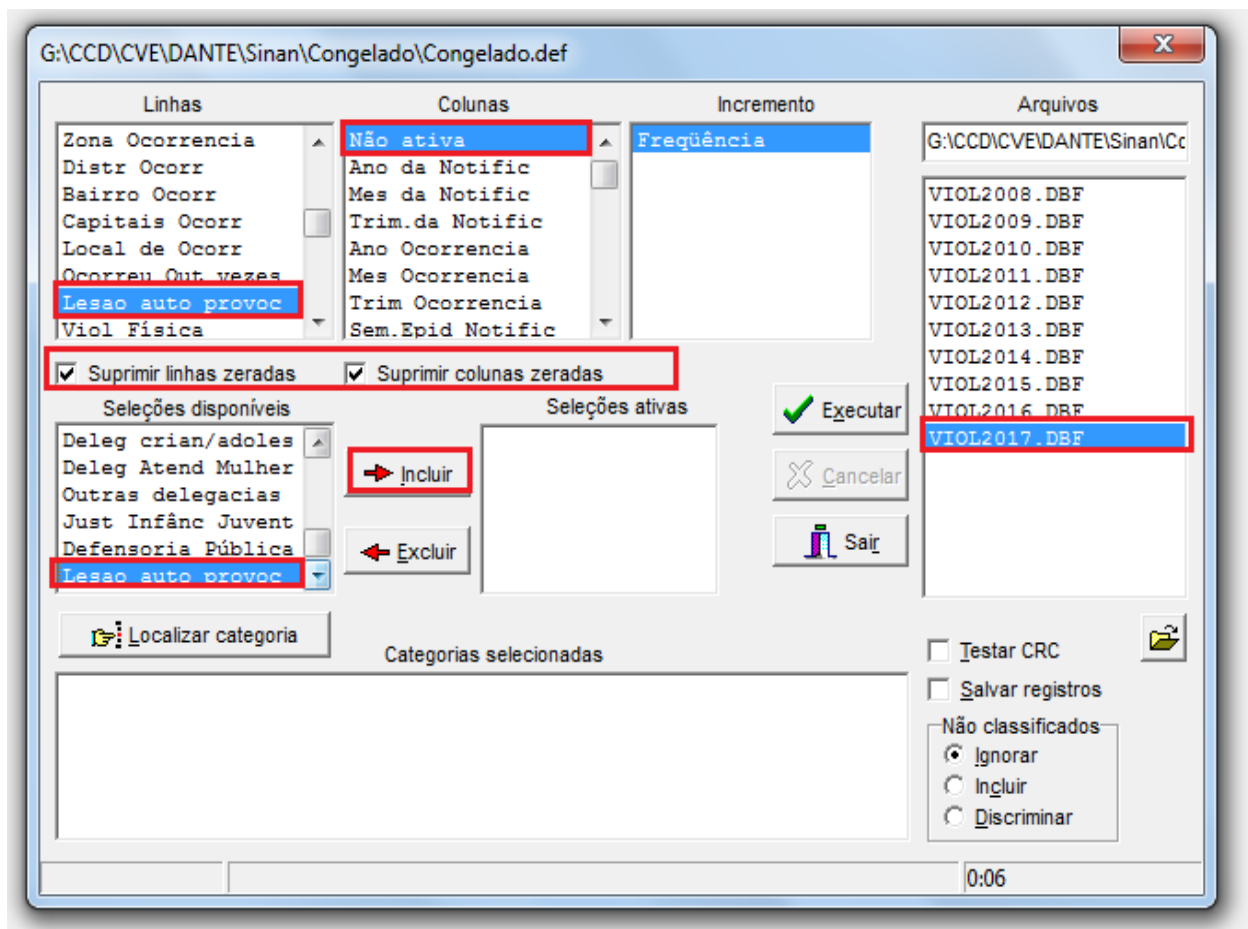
G:\CCD\CVE\DANTE\Sinan\Congelado\Congelado.def

Linhas
Zona Ocorrencia
Distr Ocorr
Bairro Ocorr
Capitais Ocorr
Local de Ocorr
Ocorreu Out vezes
Lesao auto provoc
Viol Física

Colunas
Não ativa
Ano da Notific
Mes da Notific
Trim.da Notific
Ano Ocorrencia
Mes Ocorrencia
Trim Ocorrencia
Sem.Epid Notific

Incremento
Freqüência

Arquivos
G:\CCD\CVE\DANTE\Sinan\Cc
VIOL2008.DBF
VIOL2009.DBF
VIOL2010.DBF
VIOL2011.DBF
VIOL2012.DBF
VIOL2013.DBF
VIOL2014.DBF
VIOL2015.DBF
VIOL2016.DBF
VIOL2017.DBF

Suprimir linhas zeradas
Suprimir colunas zeradas

Seleções disponíveis
Deleg crian/adoles
Deleg Atend Mulher
Outras delegacias
Just Infânc Juvent
Defensoria Pública
Lesao auto provoc

Incluir
Excluir

Seleções ativas

Executar
Cancelar
Sair

Localizar categoria

Categorias selecionadas

Testar CRC
Salvar registros
Não classificados
Ignorar
Incluir
Discriminar

0:06